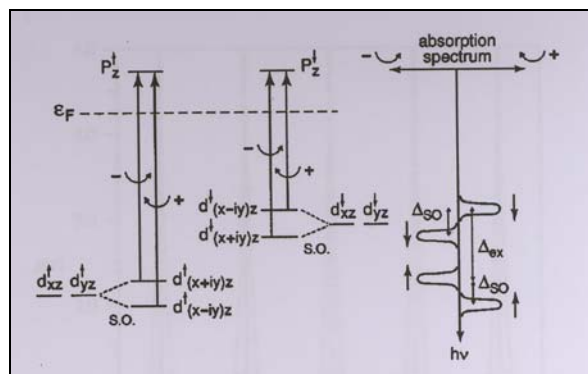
$P_z^{\uparrow}$

$\varepsilon_F$

$-$ +

$d_{xz}^{\uparrow}$ $d_{yz}^{\uparrow}$

$d^{\uparrow}(x+iy)z$

$d^{\uparrow}(x-iy)z$

S.O.

$P_z^{\downarrow}$

$-$ +

$d^{\downarrow}(x-iy)z$

$d^{\downarrow}(x+iy)z$

$d_{xz}^{\downarrow}$ $d_{yz}^{\downarrow}$

S.O.

$-$ absorption spectrum +

$\Delta_{SO}$

$\Delta_{ex}$

$\Delta_{SO}$

hv